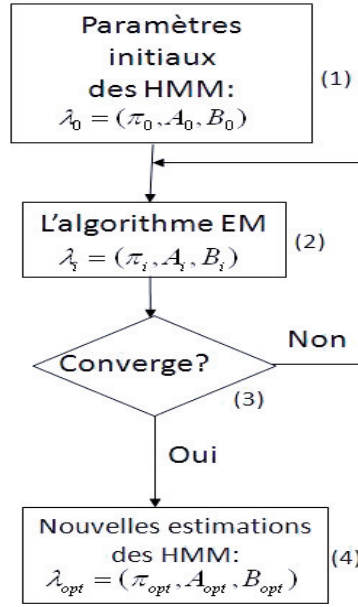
Paramètres initiaux des HMM:
$\lambda_0 = (\pi_0, A_0, B_0)$

(1)

L'algorithme EM
$\lambda_i = (\pi_i, A_i, B_i)$

(2)

Converge?

(3)

Non

Oui

Nouvelles estimations des HMM:
$\lambda_{opt} = (\pi_{opt}, A_{opt}, B_{opt})$

(4)